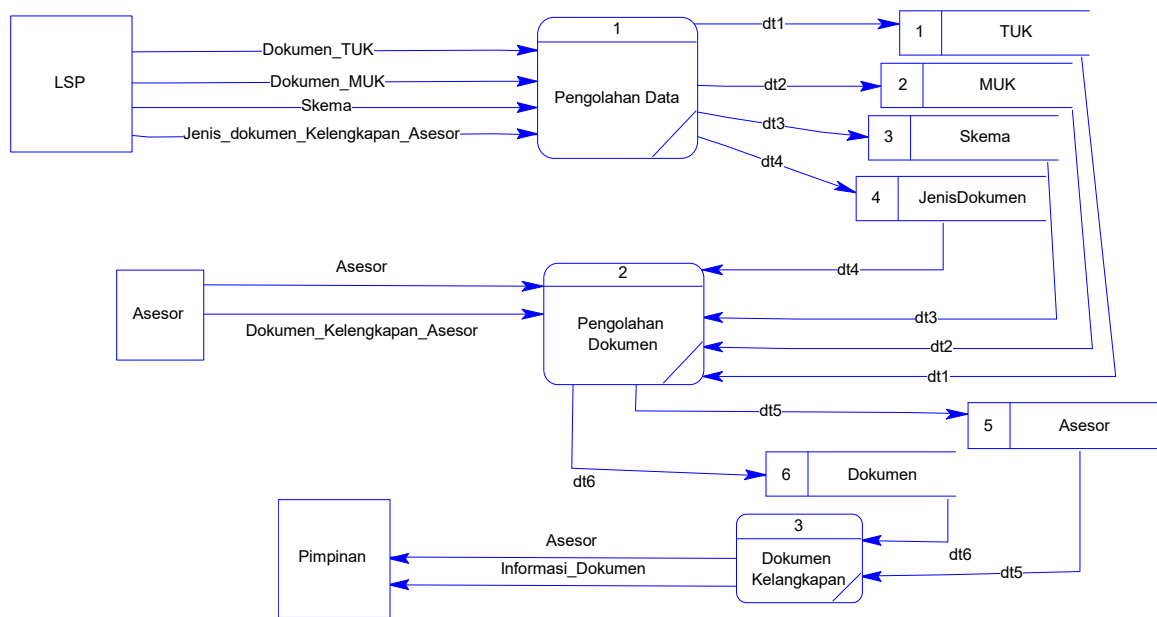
LSP

Dokumen_TUK
Dokumen_MUK
Skema
Jenis_dokumen_Kelengkapan_Asesor

1
Pengolahan Data

dt1
dt2
dt3
dt4

1 TUK
2 MUK
3 Skema
4 JenisDokumen

Asesor

Asesor
Dokumen_Kelengkapan_Asesor

2
Pengolahan Dokumen

dt4
dt3
dt2
dt1

dt5
5 Asesor

dt6
6 Dokumen

Pimpinan

Asesor
Informasi_Dokumen

3
Dokumen Kelengkapan

dt6
dt5